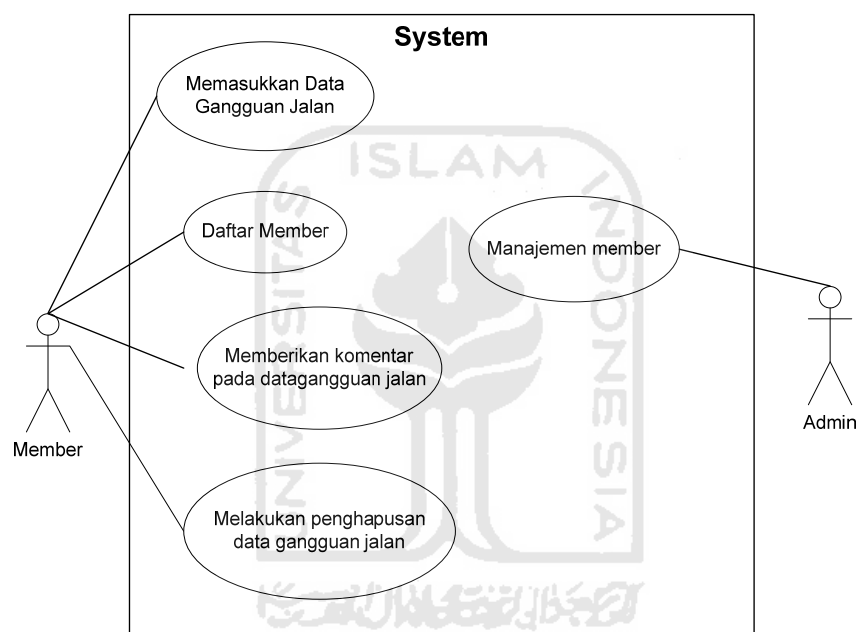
System

Memasukkan Data Gangguan Jalan

Daftar Member

Manajemen member

Memberikan komentar pada datagangguan jalan

Melakukan penghapusan data gangguan jalan

Member

Admin

ISLAM

UNIVERSITAS

INDONESIA